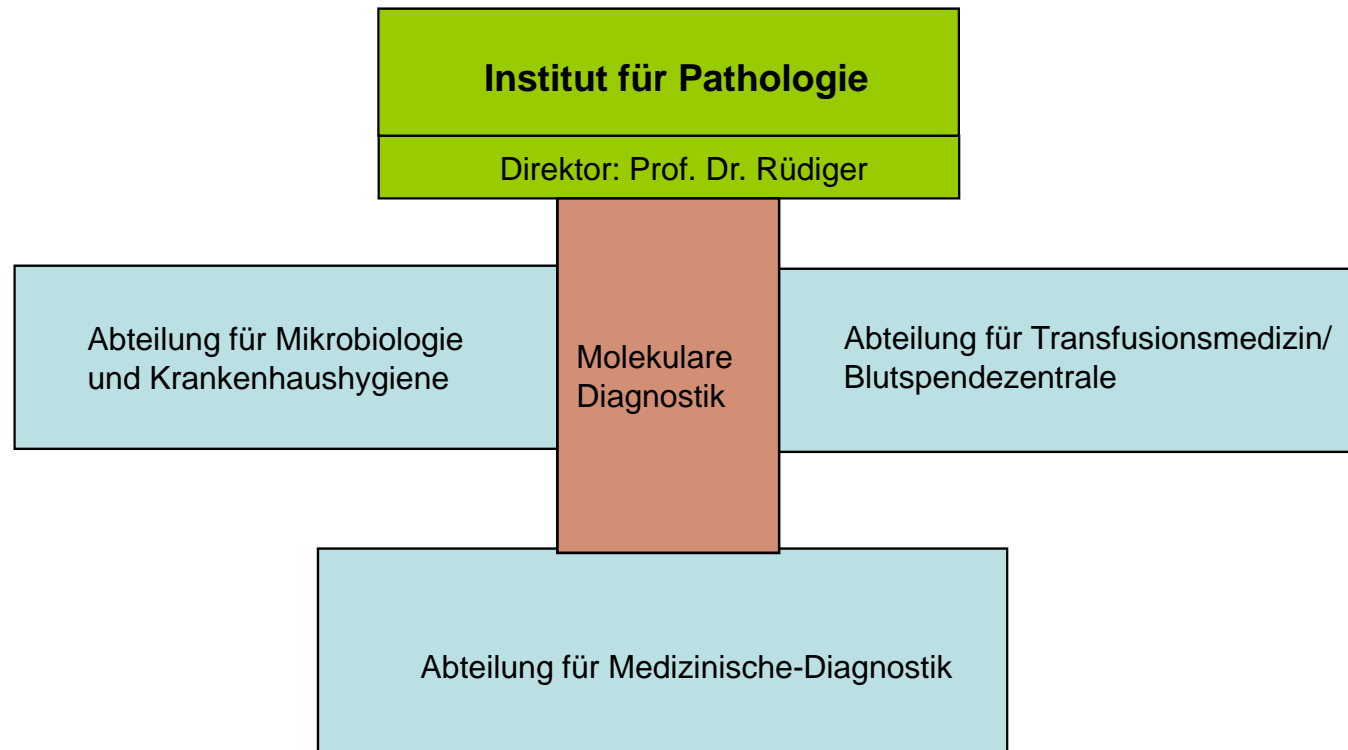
Institut für Pathologie

Direktor: Prof. Dr. Rüdiger

Abteilung für Mikrobiologie und Krankenhaushygiene

Molekulare Diagnostik

Abteilung für Transfusionsmedizin/ Blutspendezentrale

Abteilung für Medizinische-Diagnostik